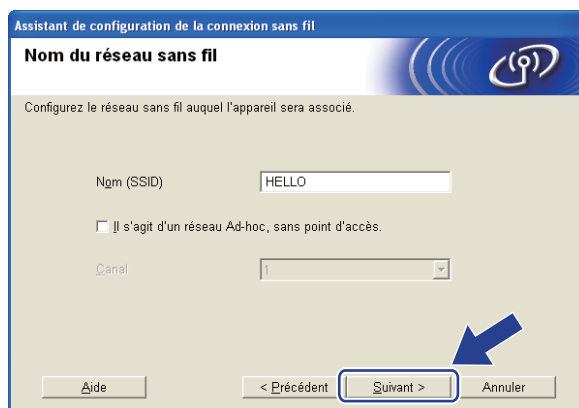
Assistant de configuration de la connexion sans fil

Nom du réseau sans fil

Configurez le réseau sans fil auquel l'appareil sera associé.

Nom (SSID) HELLO

☐ Il s'agit d'un réseau Ad-hoc, sans point d'accès.

Canal 1

Aide

< Précédent

Suivant >

Annuler